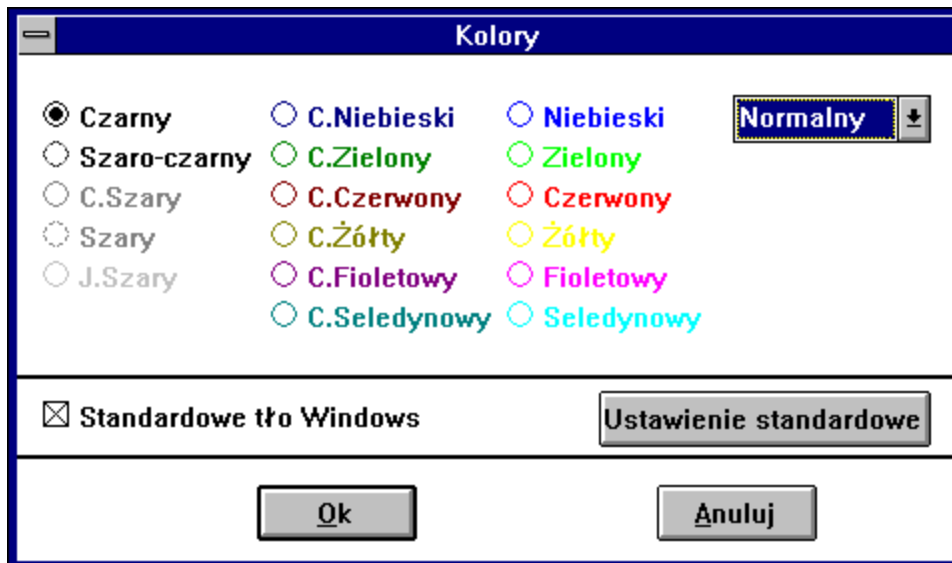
Kolory

Czarny
Szaro-czarny
C.Szary
Szary
J.Szary

C.Niebieski
C.Zielony
C.Czerwony
C.Żółty
C.Fioletowy
C.Seledynowy

Niebieski
Zielony
Czerwony
Żółty
Fioletowy
Seledynowy

Normalny

Standardowe tło Windows

Ustawienie standardowe

Ok

Anuluj